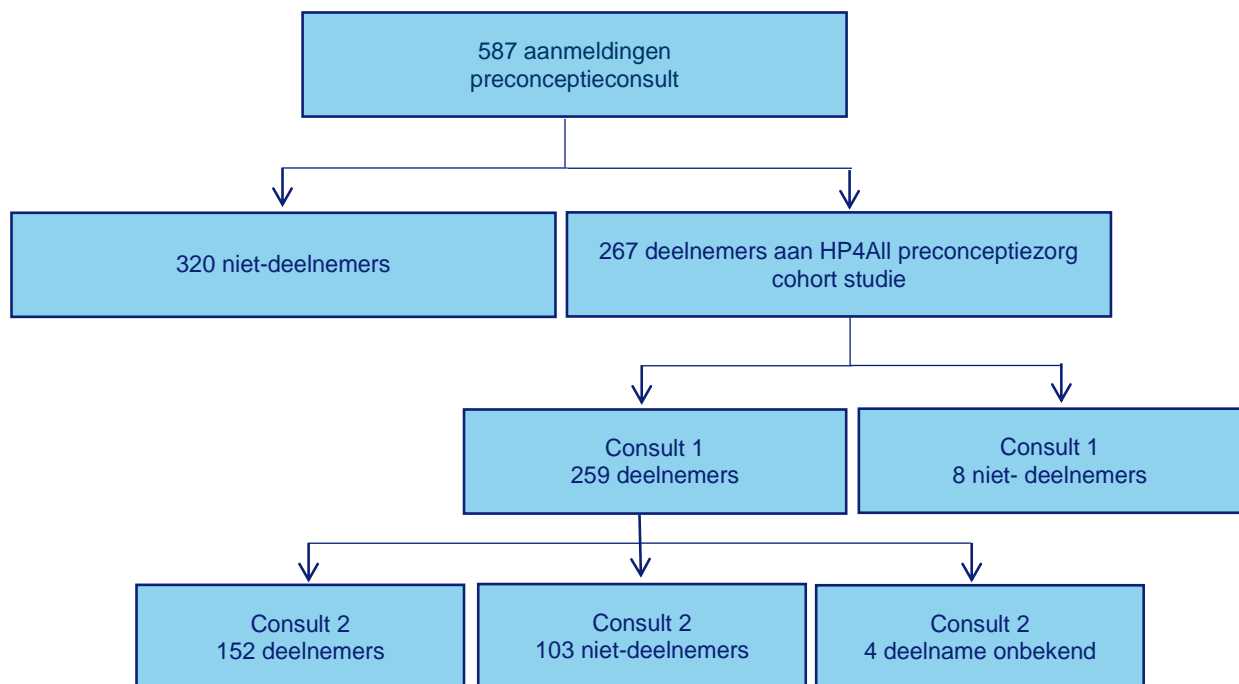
587 aanmeldingen
preconceptieconsult

320 niet-deelnemers

267 deelnemers aan HP4All preconceptiezorg
cohort studie

Consult 1
259 deelnemers

Consult 1
8 niet- deelnemers

Consult 2
152 deelnemers

Consult 2
103 niet-deelnemers

Consult 2
4 deelname onbekend